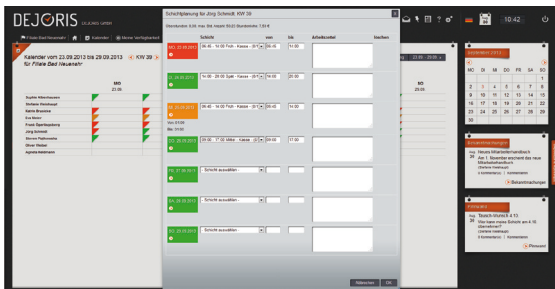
DEJORIS

Filiale Bad Neuenahr | Kalender | Meine Verfügbarkeit

Kalender vom 23.09.2013 bis 29.09.2013 KW 39
für Filiale Bad Neuenahr

MO 23.09

Sophie Mittelhausen
Stefanie Reinhaupt
Katrin Bruckner
Eva Maier
Frank Sperlingsberg
Jörg Schmidt
Werner Patterowitz
Oliver Weber
Agneta Heldmann

Schichtplanung für Jörg Schmidt KW 39

Schicht | von | bis | Arbeitsmittel | löschen

MO. 23.09.2013 | 06:45 - 14:00 Fisch - Kasse - (6:1 | 06:45 | 14:00
DI. 24.09.2013 | 14:00 - 20:00 Spät - Kasse - (6:0 | 14:00 | 20:00
MI. 25.09.2013 | 06:45 - 14:00 Fisch - Kasse - (6:1 | 06:45 | 14:00
Von: 01:00
Bis: 01:00
DO. 26.09.2013 | 09:00 - 17:00 Mitte - Kasse - (8:0 | 09:00 | 17:00
FR. 27.09.2013 | - Schicht auswählen -
SA. 28.09.2013 | - Schicht auswählen -
SO. 29.09.2013 | - Schicht auswählen -

Abbrechen | OK

10:42

23.09 - 29.09

SO

MO DI MI DO FR SA SO
2 3 4 5 6 7 8
9 10 11 12 13 14 15
16 17 18 19 20 21 22
23 24 25 26 27 28 29
30 31

Schwarzes Brett
Neues Mitarbeiterhandbuch
Am 1. November erscheint das neue Mitarbeiterhandbuch
Bekanntmachungen

Tausch-Börse
Tausch-Börse 6 KW
Wer kann meine Schicht am 4.10. übernehmen?
Pinnwand